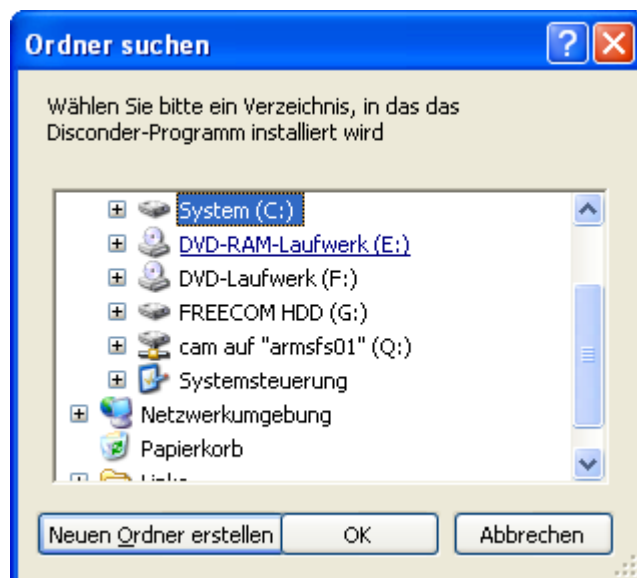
Ordner suchen

Wählen Sie bitte ein Verzeichnis, in das das Disconder-Programm installiert wird

System (C:)
DVD-RAM-Laufwerk (E:)
DVD-Laufwerk (F:)
FREECOM HDD (G:)
cam auf "armsfs01" (Q:)
Systemsteuerung
Netzwerkumgebung
Papierkorb
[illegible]

Neuen Ordner erstellen
OK
Abbrechen